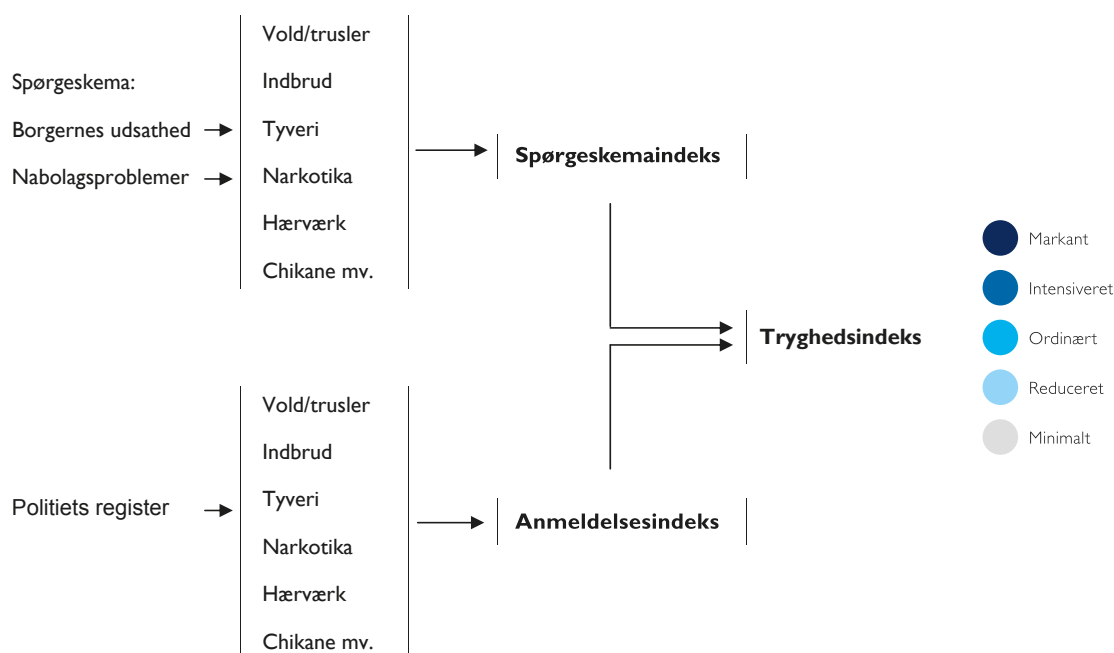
Spørgeskema:

Borgernes udsathed

Nabolagsproblemer

Vold/trusler

Indbrud

Tyveri

Narkotika

Hærværk

Chikane mv.

Spørgeskemaindeks

Tryghedsindeks

Markant

Intensiveret

Ordinært

Reduceret

Minimalt

Politiets register

Vold/trusler

Indbrud

Tyveri

Narkotika

Hærværk

Chikane mv.

Anmeldelsesindeks